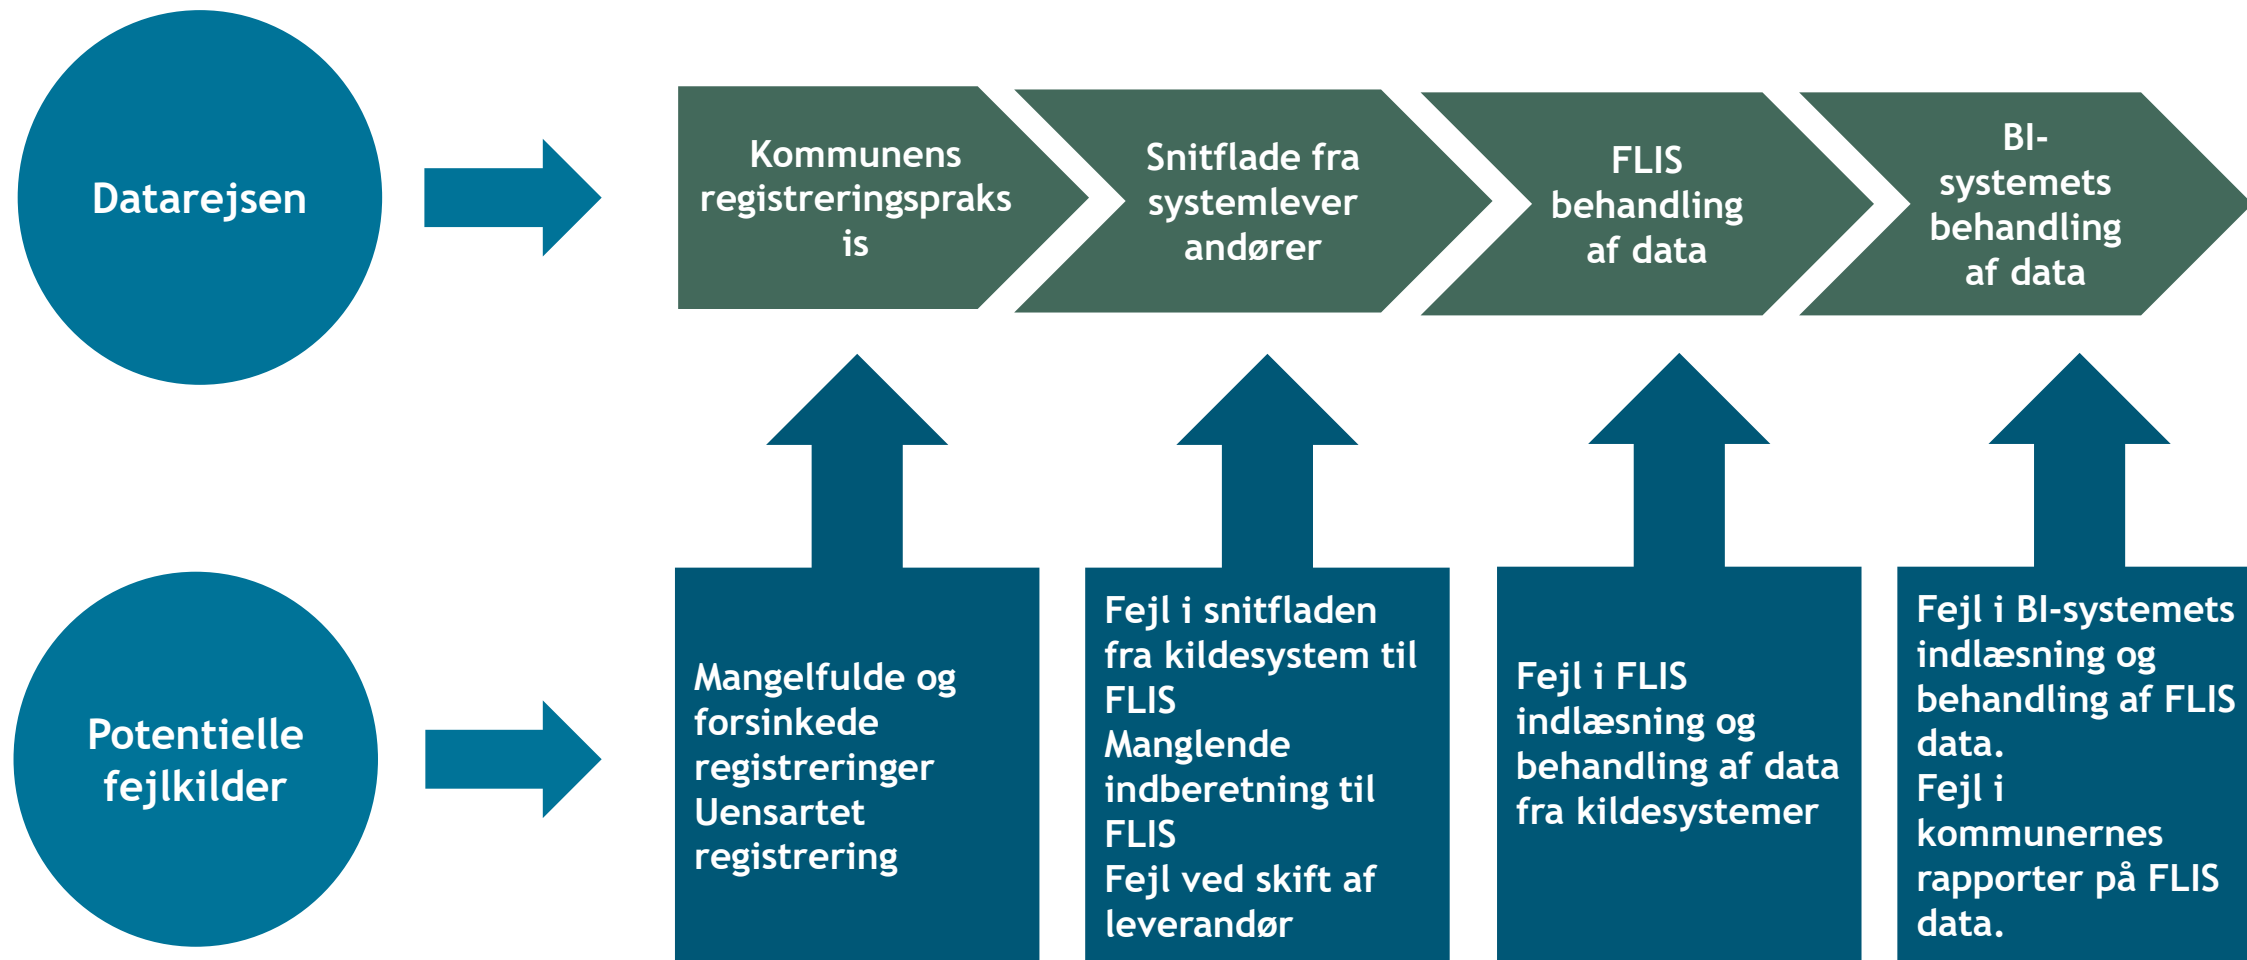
Datarejsen

Kommunens registreringspraksis

Snitflade fra systemleverandører

FLIS behandling af data

BI-systemets behandling af data

Potentielle fejlkilder

Mangelfulde og forsinkede registreringer
Uensartet registrering

Fejl i snitfladen fra kildesystem til FLIS
Manglende indberetning til FLIS
Fejl ved skift af leverandør

Fejl i FLIS indlæsning og behandling af data fra kildesystemer

Fejl i BI-systemets indlæsning og behandling af FLIS data.
Fejl i kommunernes rapporter på FLIS data.